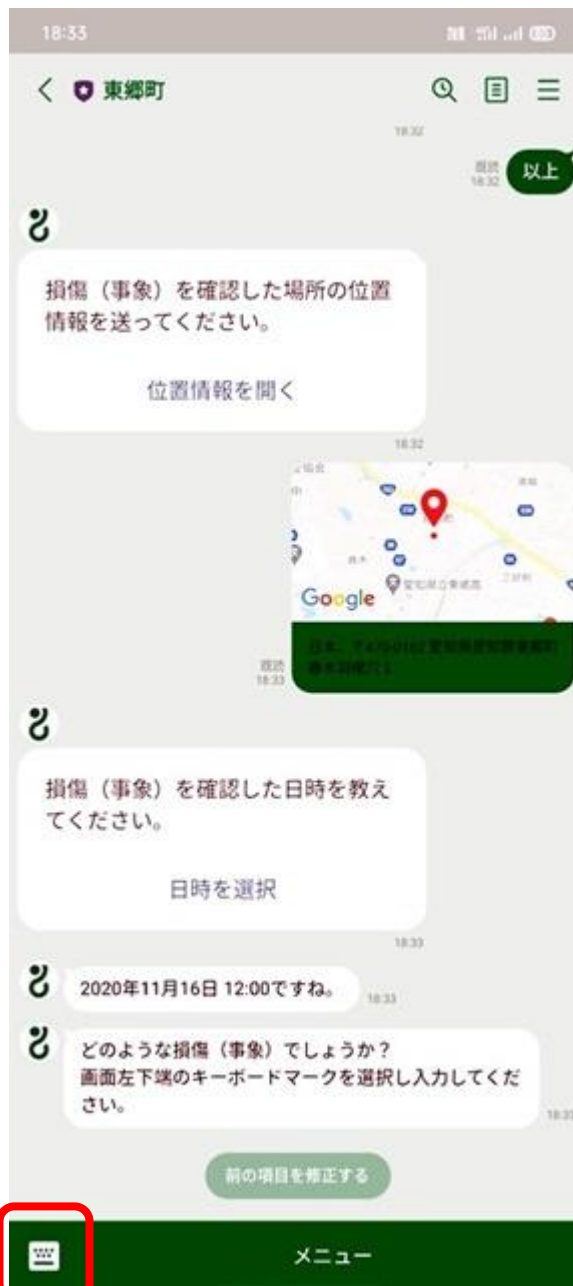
18:33

東郷町

18:32

既読 18:32 以上

損傷（事象）を確認した場所の位置情報を送ってください。

位置情報を開く

18:32

Google

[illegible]

既読 18:33

損傷（事象）を確認した日時を教えてください。

日時を選択

18:33

2020年11月16日 12:00ですね。 18:33

どのような損傷（事象）でしょうか？
画面左下端のキーボードマークを選択し入力してください。 18:33

前の項目を修正する

メニュー